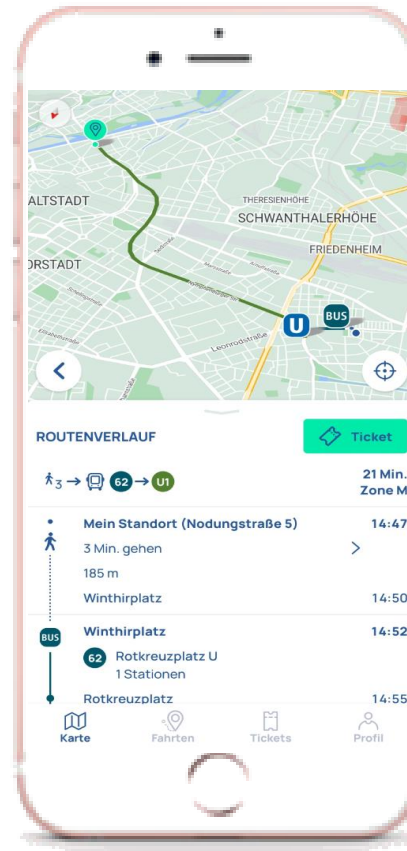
ALTSTADT
THERESIENHÖHE
SCHWANTHALERHÖHE
FRIEDENHEIM
ORSTADT
BUS
U
Leonrodstraße

ROUTENVERLAUF
Ticket

3 → 62 → U1
21 Min.
Zone M

Mein Standort (Nodungstraße 5)
14:47
3 Min. gehen
185 m
Winthirplatz
14:50

BUS
Winthirplatz
14:52
62 Rotkreuzplatz U
1 Stationen
Rotkreuzplatz
14:55

Karte
Fahrten
Tickets
Profil